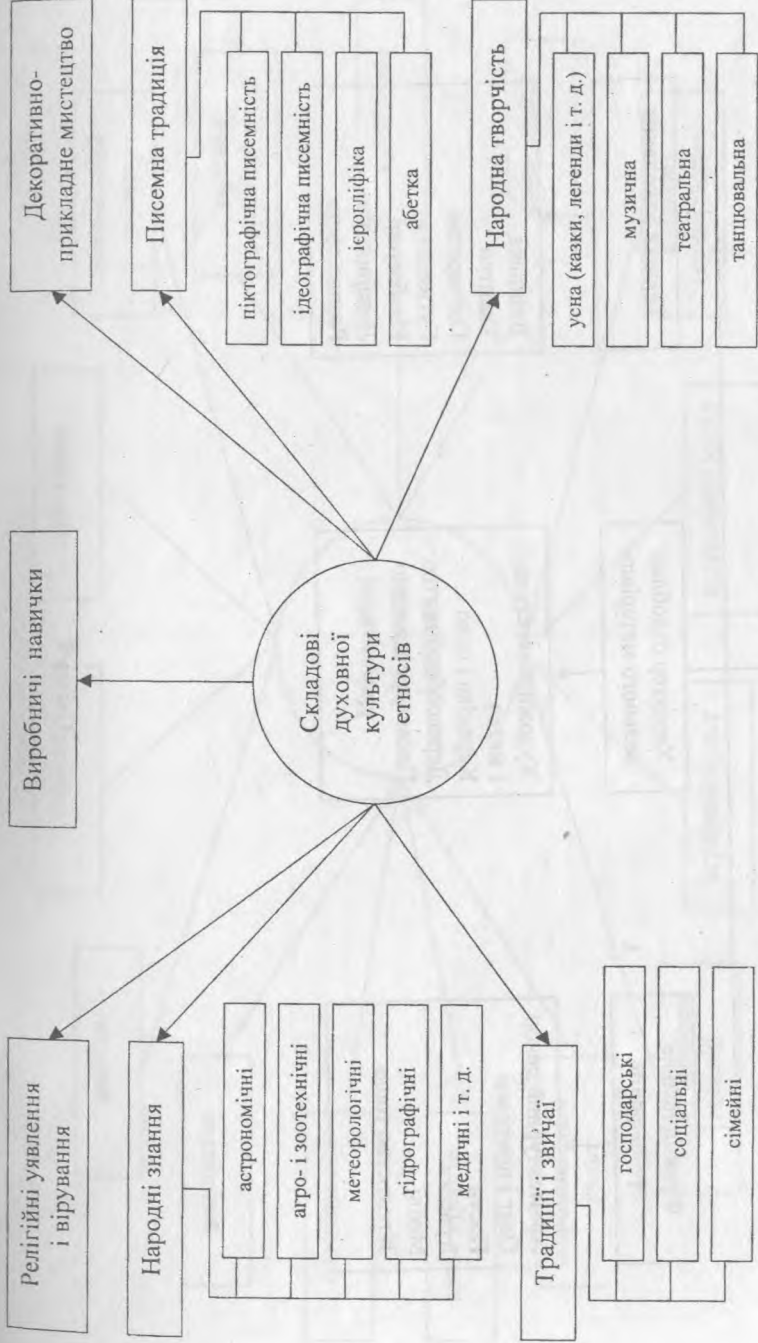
Складові духовної культури етносів

Релігійні уявлення і вірування

Народні знання

астрономічні

агро- і зоотехнічні

метеорологічні

гідрографічні

медичні і т. д.

Традиції і звичаї

господарські

соціальні

сімейні

Виробничі навички

Декоративно-прикладне мистецтво

Писемна традиція

піктографічна писемність

ідеографічна писемність

ієрогліфіка

абетка

Народна творчість

усна (казки, легенди і т. д.)

музична

театральна

танцювальна